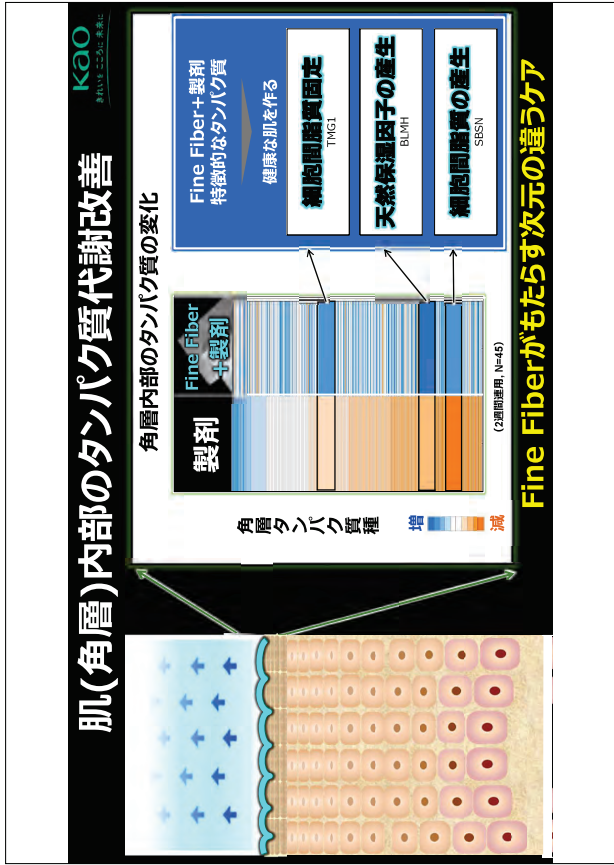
Kao
きれいを こころに 未来に

肌(角層)内部のタンパク質代謝改善

角層内部のタンパク質の変化

製剤

Fine Fiber
+製剤

角層タンパク質種

増

減

(2週間適用, N=45)

Fine Fiber+製剤
特徴的なタンパク質

健康な肌を作る

細胞間脂質固定
TMG1

天然保湿因子の産生
BLMH

細胞間脂質の産生
SBSN

Fine Fiberがもたらす次元の違うケア